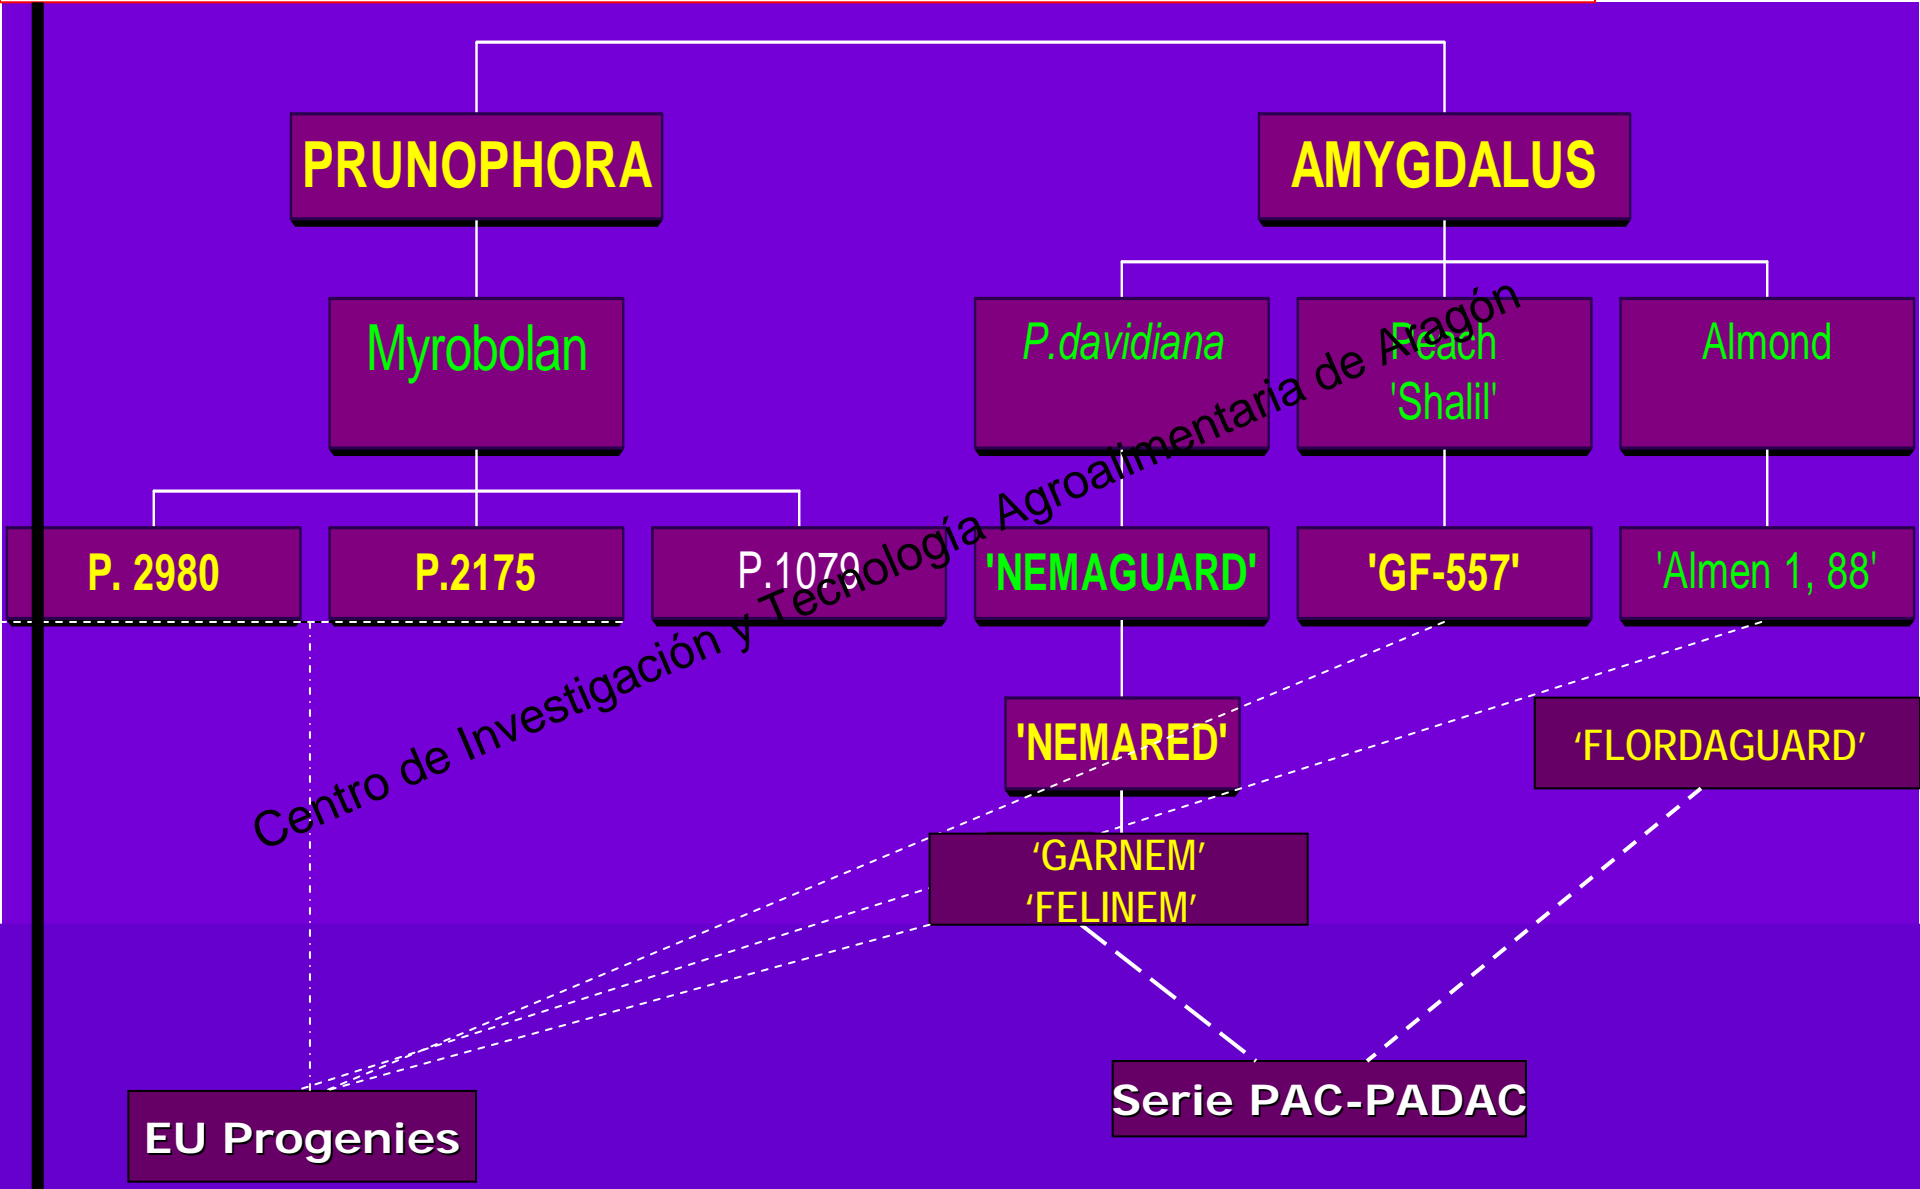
PRUNOPHORA

AMYGDALUS

Myrobolan

P.davidiana

Peach 'Shalil'

Almond

P. 2980

P.2175

P.1079

'NEMAGUARD'

'GF-557'

'Almen 1, 88'

'NEMARED'

'FLORDAGUARD'

'GARNEM' 'FELINEM'

EU Progenies

Serie PAC-PADAC

Centro de Investigación y Tecnología Agroalimentaria de Aragón